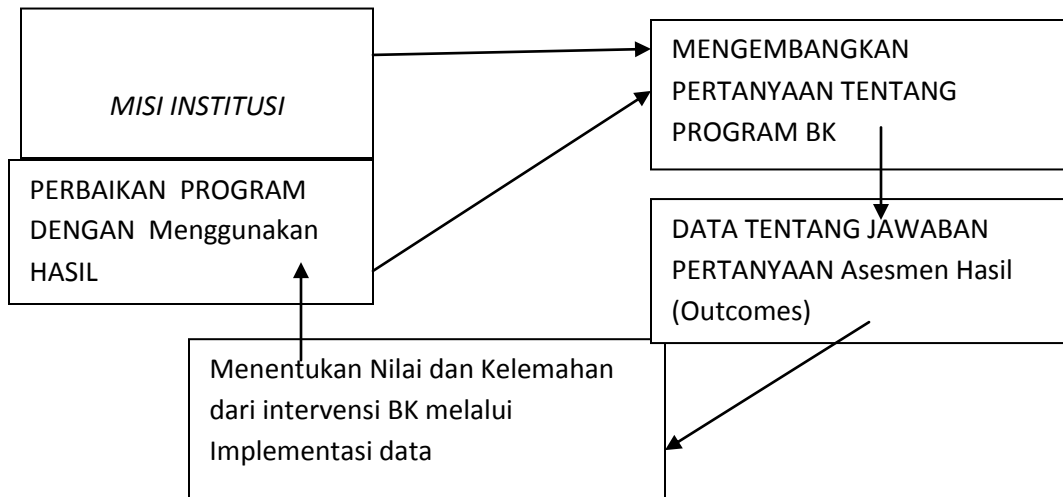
MISI INSTITUSI

MENGEMBANGKAN PERTANYAAN TENTANG PROGRAM BK

PERBAIKAN PROGRAM DENGAN Menggunakan HASIL

DATA TENTANG JAWABAN PERTANYAAN Asesmen Hasil (Outcomes)

Menentukan Nilai dan Kelemahan dari intervensi BK melalui Implementasi data